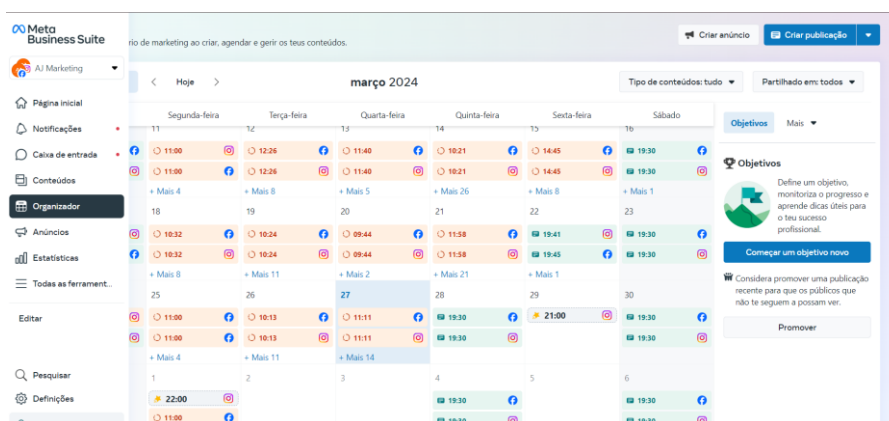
Meta Business Suite

AJ Marketing

Página inicial
Notificações
Caixa de entrada
Conteúdos
Organizador
Anúncios
Estatísticas
Todas as ferrament...

Editar

Pesquisar
Definições

rio de marketing ao criar, agendar e gerir os teus conteúdos.

Criar anúncio
Criar publicação

Hoje
março 2024
Tipo de conteúdos: tudo
Partilhado em: todos

| | Segunda-feira | Terça-feira | Quarta-feira | Quinta-feira | Sexta-feira | Sábado |
|---|---|---|---|---|---|---|
| | 11 | 12 | 13 | 14 | 15 | 16 |
| | 11:00 | 12:26 | 11:40 | 10:21 | 14:45 | 19:30 |
| | 11:00 | 12:26 | 11:40 | 10:21 | 14:45 | 19:30 |
| | + Mais 4 | + Mais 8 | + Mais 5 | + Mais 26 | + Mais 8 | + Mais 1 |
| | 18 | 19 | 20 | 21 | 22 | 23 |
| | 10:32 | 10:24 | 09:44 | 11:58 | 19:41 | 19:30 |
| | 10:32 | 10:24 | 09:44 | 11:58 | 19:45 | 19:30 |
| | + Mais 8 | + Mais 11 | + Mais 2 | + Mais 21 | + Mais 1 | |
| | 25 | 26 | 27 | 28 | 29 | 30 |
| | 11:00 | 10:13 | 11:11 | 19:30 | 21:00 | 19:30 |
| | 11:00 | 10:13 | 11:11 | 19:30 | | 19:30 |
| | + Mais 4 | + Mais 11 | + Mais 14 | | | |
| | 1 | 2 | 3 | 4 | 5 | 6 |
| | 22:00 | | | 19:30 | | 19:30 |
| | 11:00 | | | | | |

Objetivos
Mais

Objetivos
Define um objetivo, monitoriza o progresso e aprende dicas úteis para o teu sucesso profissional.
Começar um objetivo novo
Considera promover uma publicação recente para que os públicos que não te seguem a possam ver.
Promover